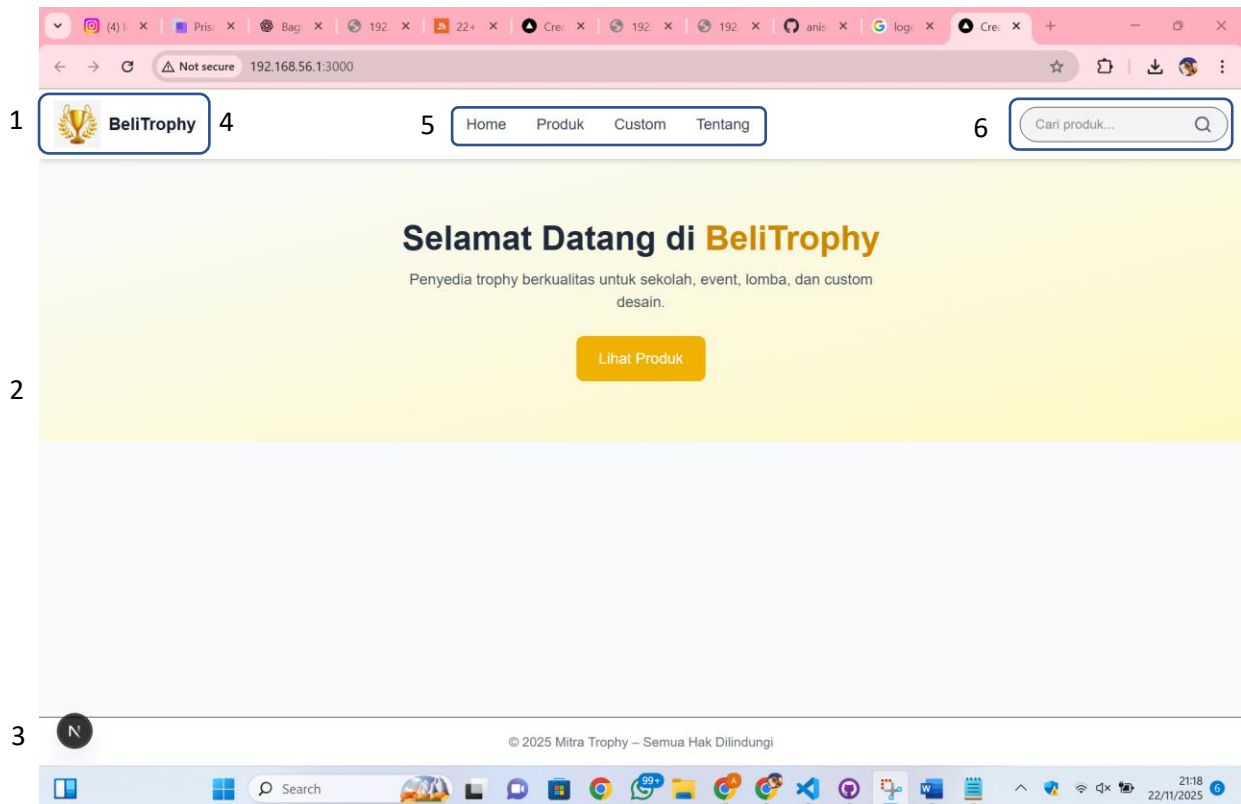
(4) I ×
Pris ×
Bag ×
192 ×
22+ ×
Cre ×
192 ×
192 ×
anis ×
logo ×
Cre ×
+

Not secure 192.168.56.1:3000

1 BeliTrophy 4

5 Home Produk Custom Tentang

6 Cari produk...

Selamat Datang di BeliTrophy

Penyedia trophy berkualitas untuk sekolah, event, lomba, dan custom desain.

Lihat Produk

2

3 N

© 2025 Mitra Trophy – Semua Hak Dilindungi

Search 99+ 21:18 22/11/2025 6